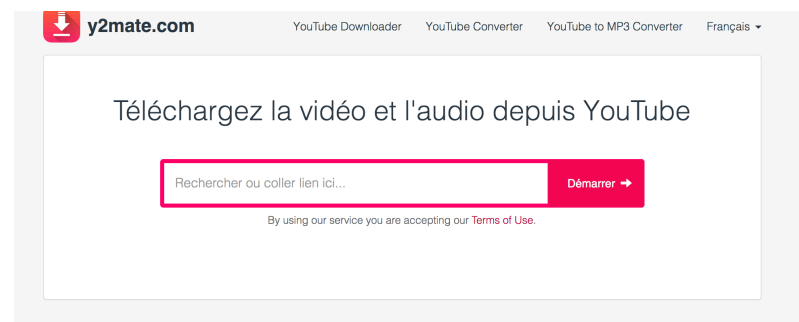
y2mate.com

YouTube Downloader YouTube Converter YouTube to MP3 Converter Français

Téléchargez la vidéo et l'audio depuis YouTube

Rechercher ou coller lien ici...

Démarrer ➔

By using our service you are accepting our Terms of Use.